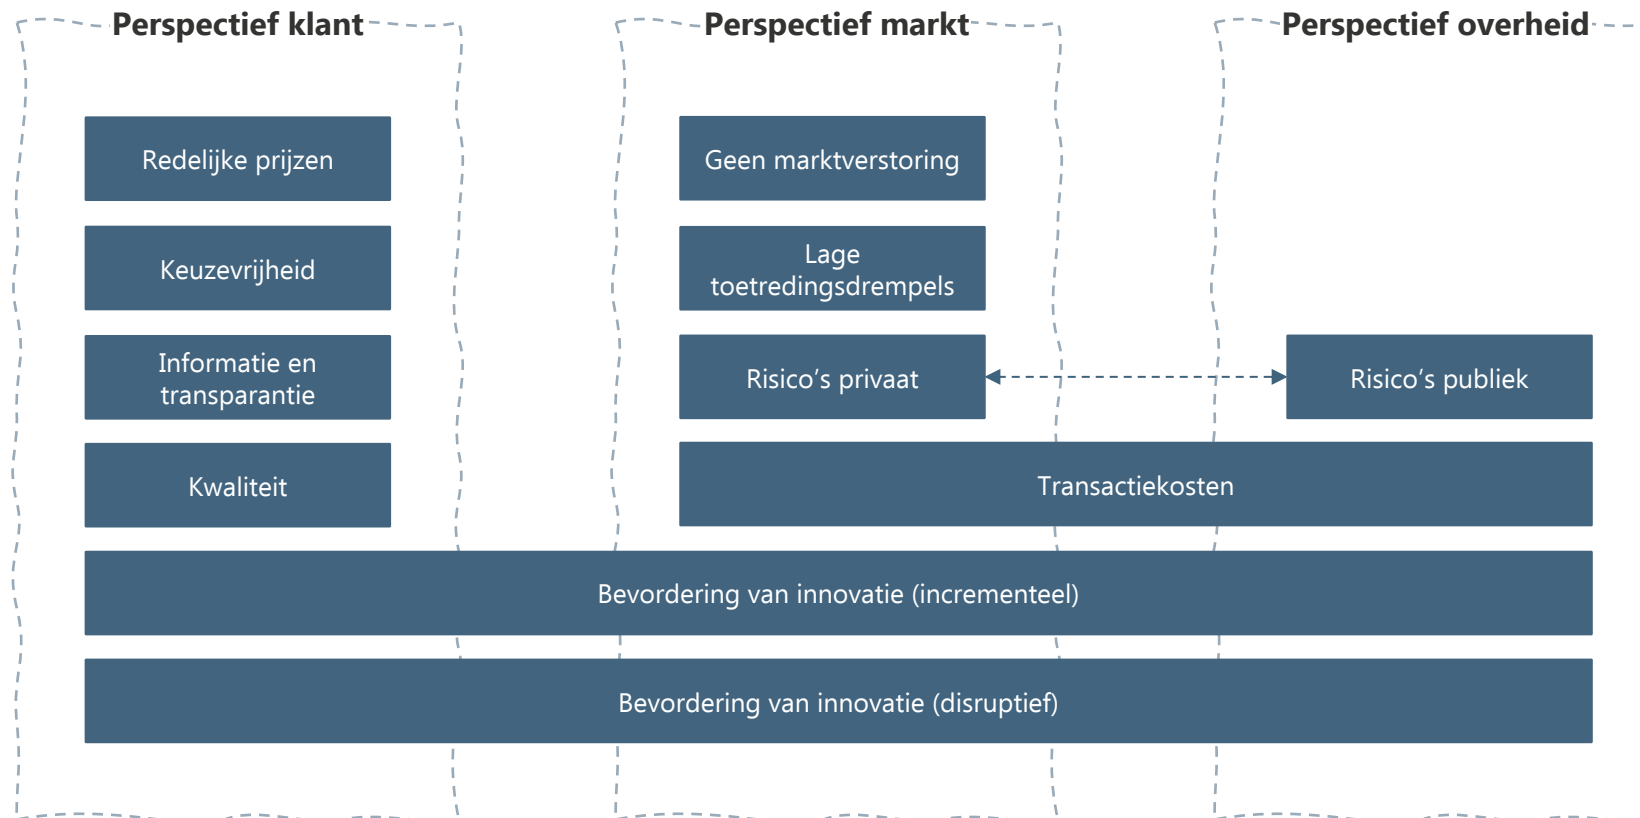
Perspectief klant

Redelijke prijzen

Keuzevrijheid

Informatie en transparantie

Kwaliteit

Perspectief markt

Geen marktverstoring

Lage toetredingsdrempels

Risico's privaat

Perspectief overheid

Risico's publiek

Transactiekosten

Bevordering van innovatie (incrementeel)

Bevordering van innovatie (disruptief)